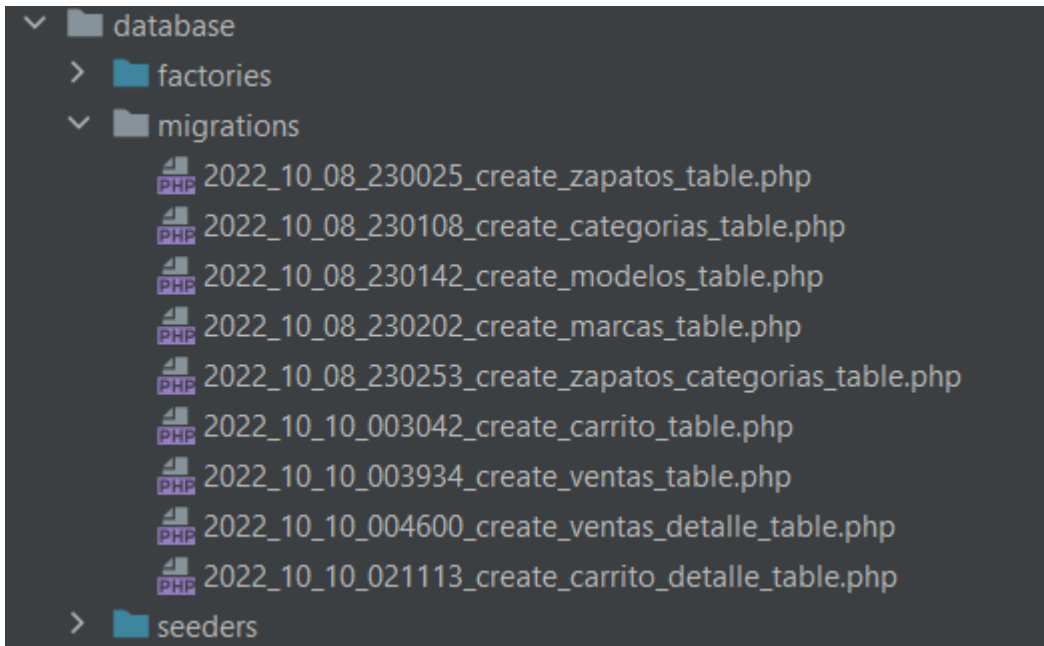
database
factories
migrations
PHP 2022_10_08_230025_create_zapatos_table.php
PHP 2022_10_08_230108_create_categorias_table.php
PHP 2022_10_08_230142_create_modelos_table.php
PHP 2022_10_08_230202_create_marcas_table.php
PHP 2022_10_08_230253_create_zapatos_categorias_table.php
PHP 2022_10_10_003042_create_carrito_table.php
PHP 2022_10_10_003934_create_ventas_table.php
PHP 2022_10_10_004600_create_ventas_detalle_table.php
PHP 2022_10_10_021113_create_carrito_detalle_table.php
seeders